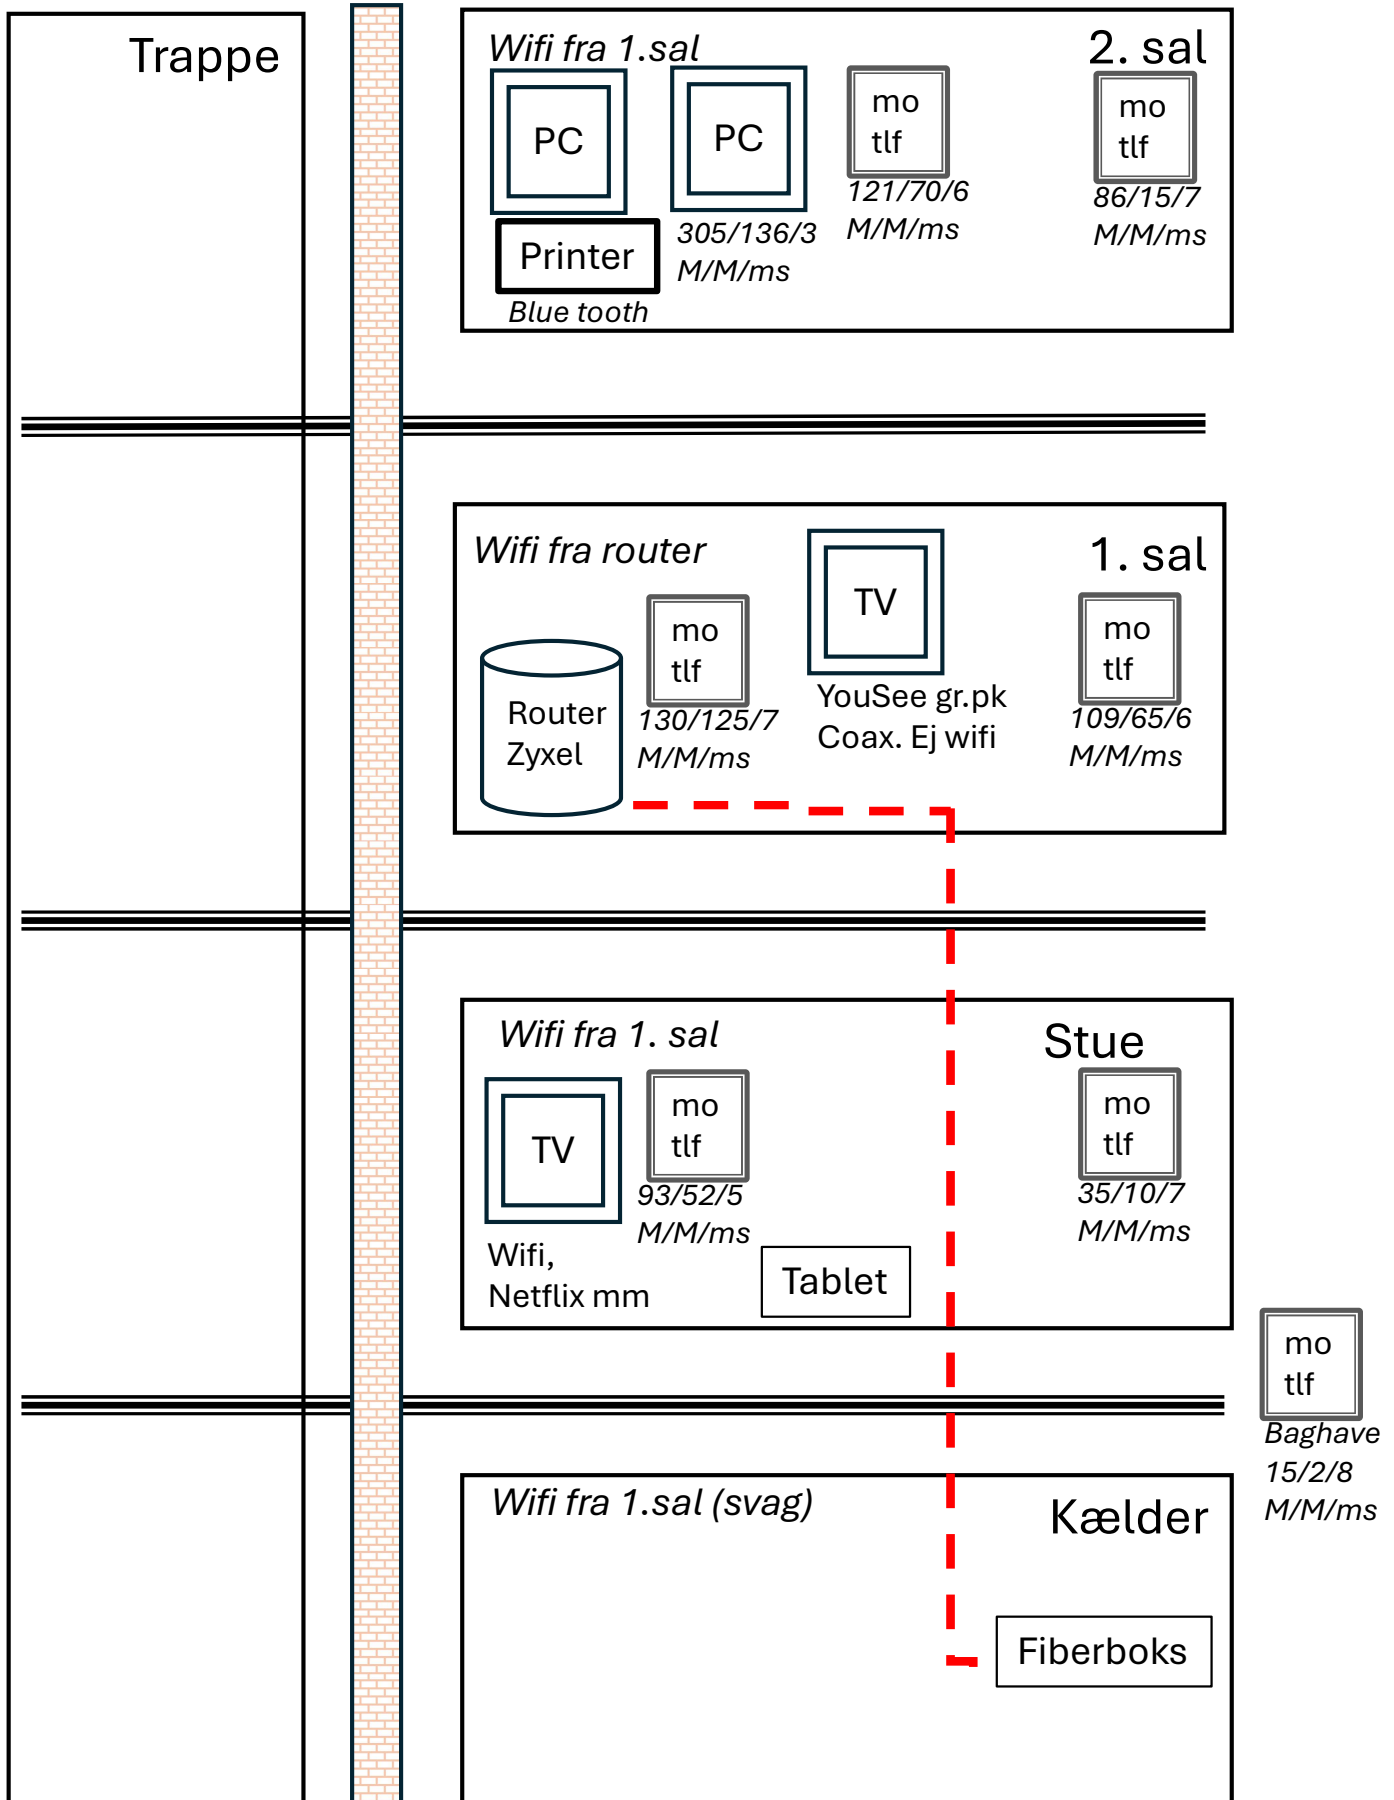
Trappe

Wifi fra 1.sal

2. sal

PC

PC

mo
tlf

121/70/6
M/M/ms

mo
tlf

86/15/7
M/M/ms

Printer

Blue tooth

305/136/3
M/M/ms

Wifi fra router

1. sal

Router
Zyxel

mo
tlf

130/125/7
M/M/ms

TV

YouSee gr.pk
Coax. Ej wifi

mo
tlf

109/65/6
M/M/ms

Wifi fra 1. sal

Stue

TV

Wifi,
Netflix mm

mo
tlf

93/52/5
M/M/ms

Tablet

mo
tlf

35/10/7
M/M/ms

mo
tlf

Baghave
15/2/8
M/M/ms

Wifi fra 1.sal (svag)

Kælder

Fiberboks